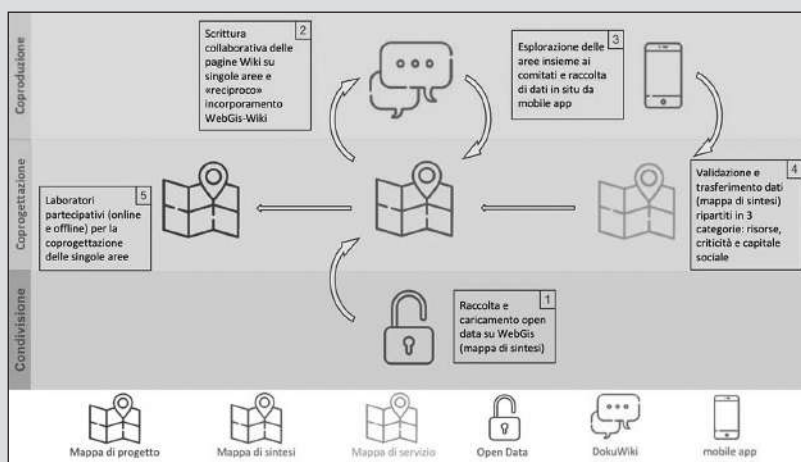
Coproduzione

Coprogettazione

Condivisione

2
Scrittura collaborativa delle pagine Wiki su singole aree e «reciproco» incorporamento WebGis-Wiki

3
Esplorazione delle aree insieme ai comitati e raccolta di dati in situ da mobile app

4
Validazione e trasferimento dati (mappa di sintesi) ripartiti in 3 categorie: risorse, criticità e capitale sociale

5
Laboratori partecipativi (online e offline) per la coprogettazione delle singole aree

1
Raccolta e caricamento open data su WebGis (mappa di sintesi)

Mappa di progetto

Mappa di sintesi

Mappa di servizio

Open Data

DokuWiki

mobile app